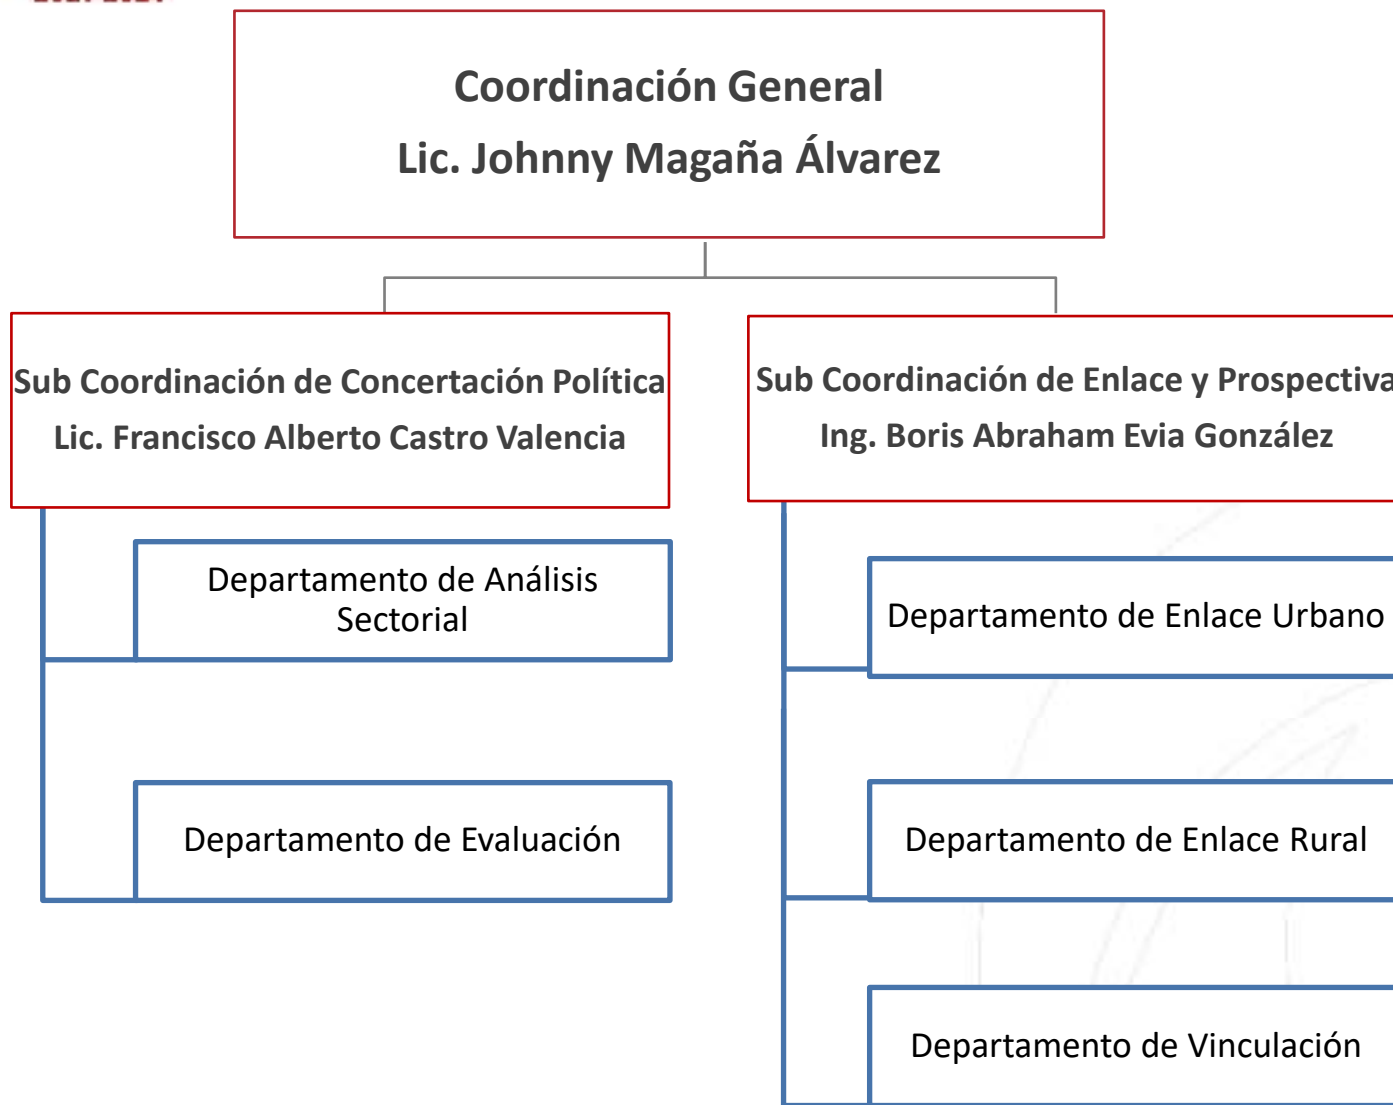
Coordinación General
Lic. Johnny Magaña Álvarez

Sub Coordinación de Concertación Política
Lic. Francisco Alberto Castro Valencia

Departamento de Análisis Sectorial

Departamento de Evaluación

Sub Coordinación de Enlace y Prospectiva
Ing. Boris Abraham Evia González

Departamento de Enlace Urbano

Departamento de Enlace Rural

Departamento de Vinculación